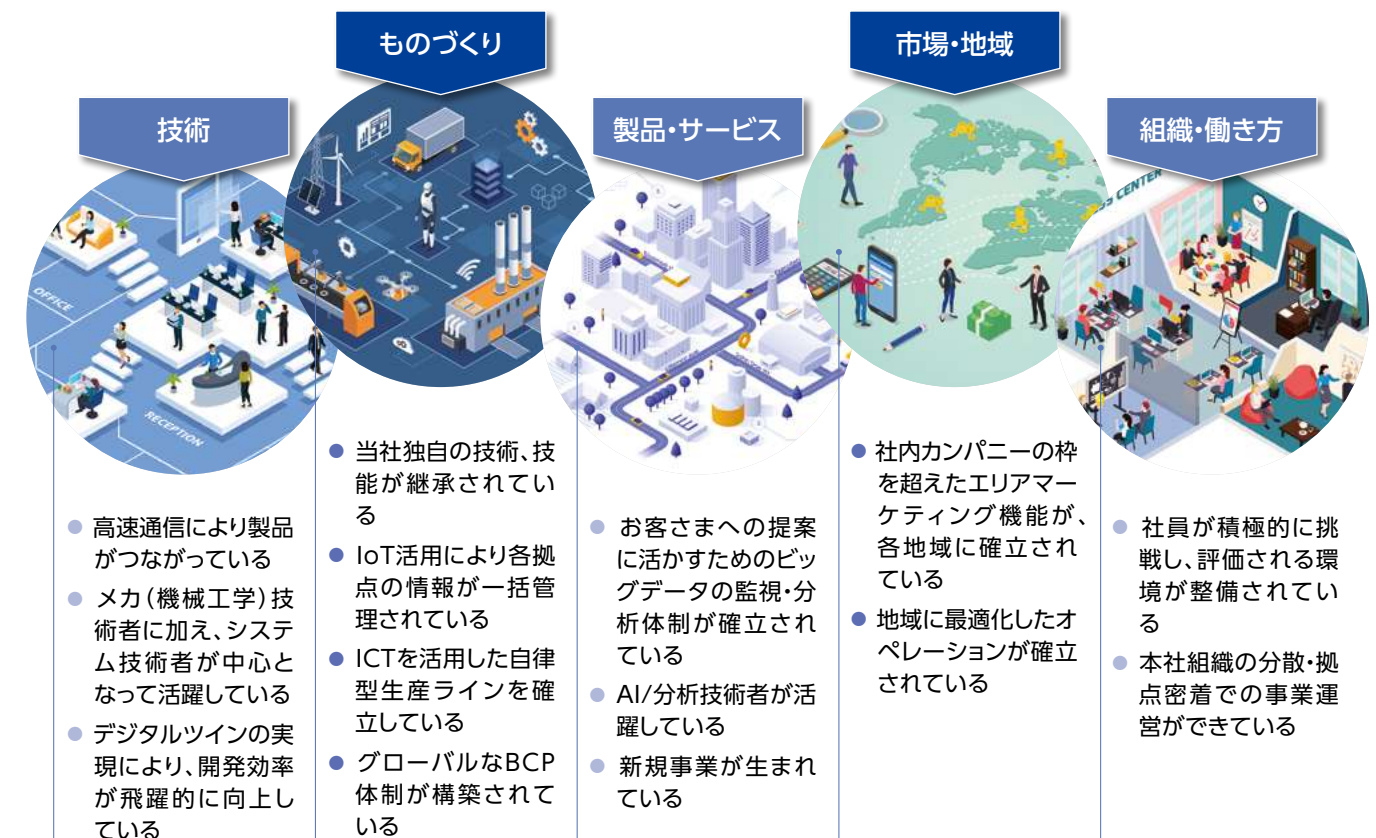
技術

OFFICE

RECEPTION

高速通信により製品がつながっている

メカ（機械工学）技術者に加え、システム技術者が中心となって活躍している

デジタルツインの実現により、開発効率が飛躍的に向上している

ものづくり

当社独自の技術、技能が継承されている

IoT活用により各拠点の情報が一括管理されている

ICTを活用した自律型生産ラインを確立している

グローバルなBCP体制が構築されている

製品・サービス

お客さまへの提案に活かすためのビッグデータの監視・分析体制が確立されている

AI/分析技術者が活躍している

新規事業が生まれている

市場・地域

社内カンパニーの枠を超えたエリアマーケティング機能が、各地域に確立されている

地域に最適化したオペレーションが確立されている

組織・働き方

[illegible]S CENTER

社員が積極的に挑戦し、評価される環境が整備されている

本社組織の分散・拠点密着での事業運営ができている